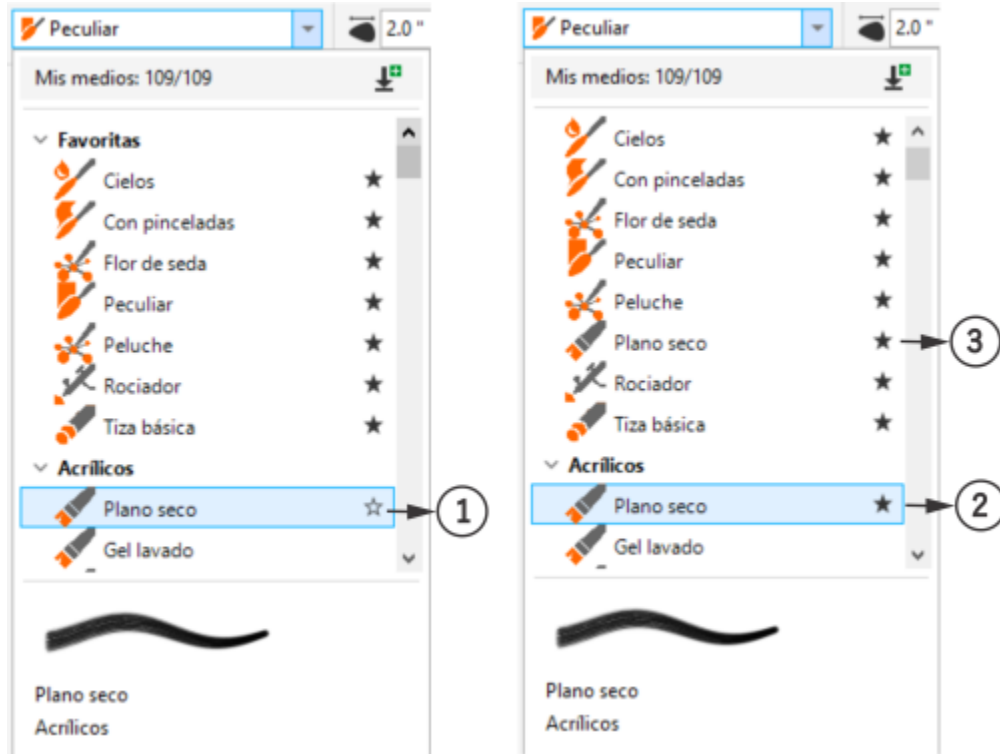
Peculiar
2.0 "

Mis medios: 109/109

Favoritas
Cielos ★
Con pinceladas ★
Flor de seda ★
Peculiar ★
Peluche ★
Rociador ★
Tiza básica ★
Acrílicos
Plano seco ☆
Gel lavado

Plano seco
Acrílicos

1

Peculiar
2.0 "

Mis medios: 109/109

Cielos ★
Con pinceladas ★
Flor de seda ★
Peculiar ★
Peluche ★
Plano seco ★
Rociador ★
Tiza básica ★
Acrílicos
Plano seco ★
Gel lavado

Plano seco
Acrílicos

3
2